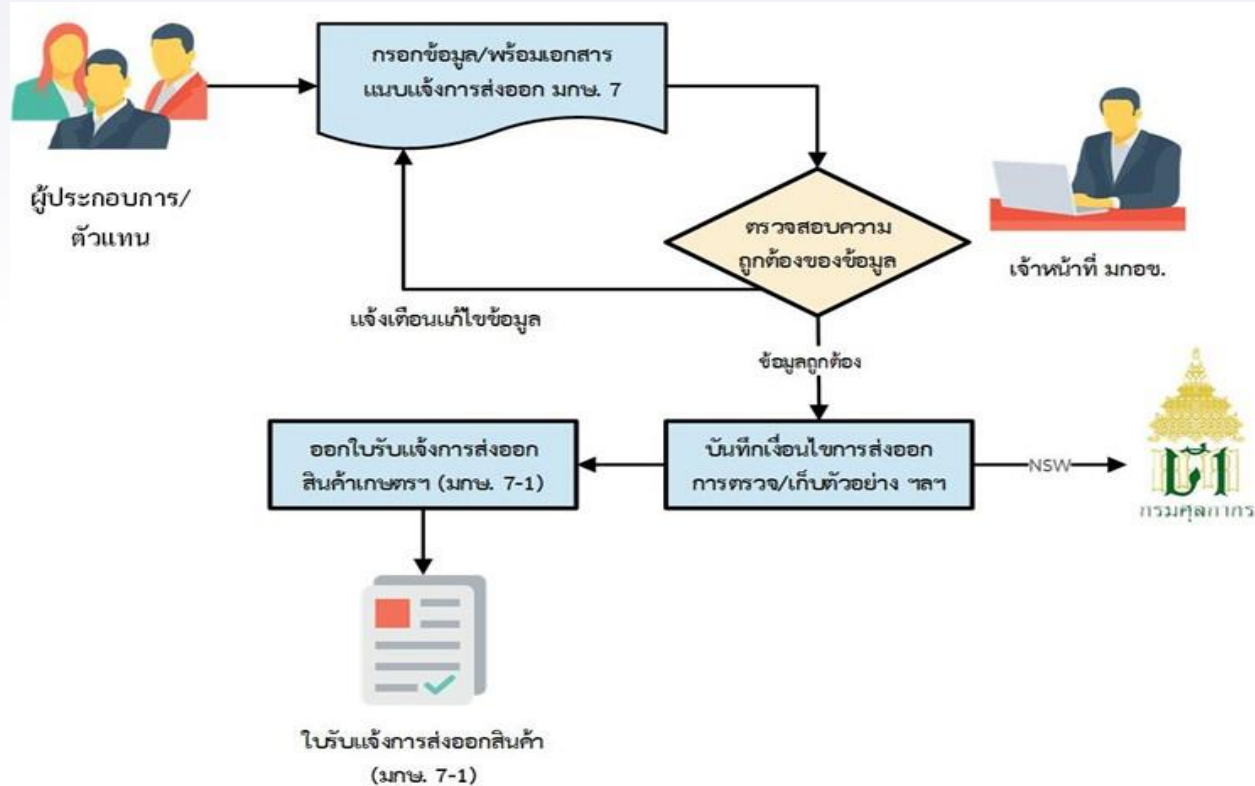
ผู้ประกอบการ/ตัวแทน

กรอกข้อมูล/พร้อมเอกสารแนบแจ้งการส่งออก มกษ. 7

ตรวจสอบความถูกต้องของข้อมูล

เจ้าหน้าที่ มกอช.

แจ้งเตือนแก้ไขข้อมูล

ข้อมูลถูกต้อง

บันทึกเงื่อนไขการส่งออก การตรวจ/เก็บตัวอย่าง ฯลฯ

NSW

กรมศุลกากร

ออกใบรับแจ้งการส่งออกสินค้าเกษตรฯ (มกษ. 7-1)

ใบรับแจ้งการส่งออกสินค้า (มกษ. 7-1)